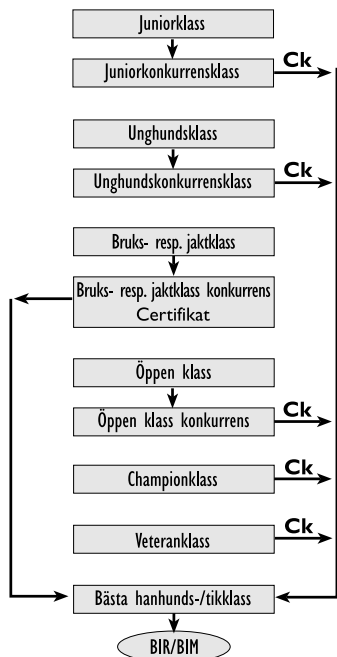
Juniorklass

Juniorkonkurrensklass

Ck

Unghundsklass

Unghundskonkurrensklass

Ck

Bruks- resp. jaktklass

Bruks- resp. jaktklass konkurrens
Certifikat

Öppen klass

Öppen klass konkurrens

Ck

Championklass

Ck

Veteranklass

Ck

Bästa hanhunds-/tikklass

BIR/BIM